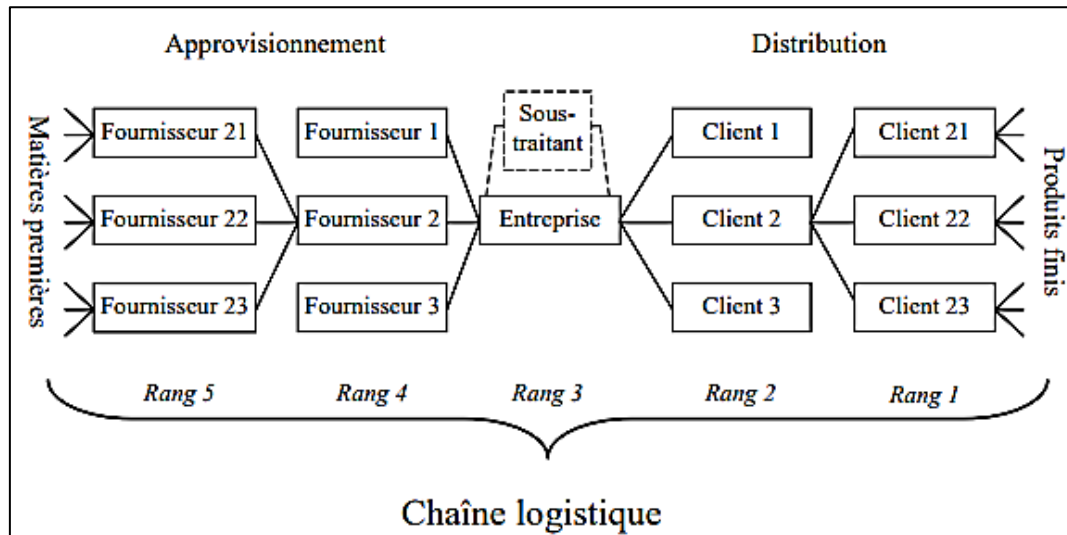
Approvisionnement

Distribution

Matières premières

Fournisseur 21

Fournisseur 22

Fournisseur 23

Fournisseur 1

Fournisseur 2

Fournisseur 3

Sous-traitant

Entreprise

Client 1

Client 2

Client 3

Client 21

Client 22

Client 23

Produits finis

*Rang 5* *Rang 4* *Rang 3* *Rang 2* *Rang 1*

Chaîne logistique